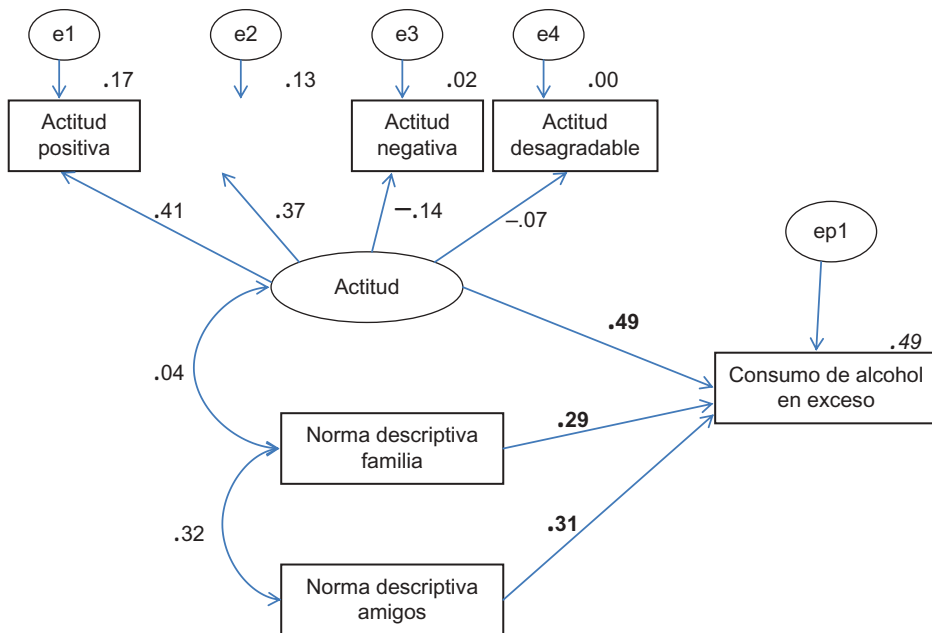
e1

e2

e3

e4

.17

.13

.02

.00

Actitud positiva

Actitud negativa

Actitud desagradable

.41

.37

–.14

–.07

ep1

Actitud

.49

.49

Consumo de alcohol en exceso

.04

Norma descriptiva familia

.29

.32

.31

Norma descriptiva amigos